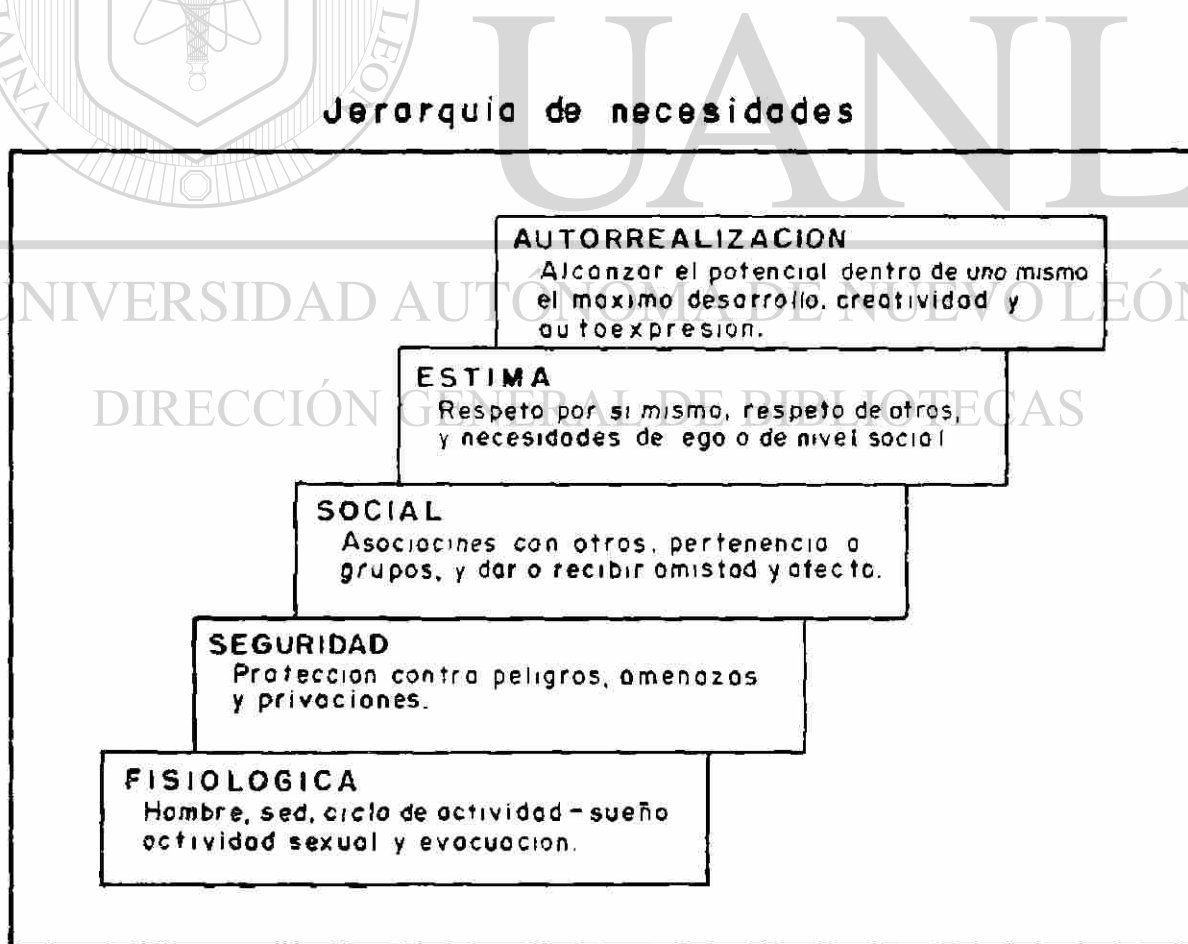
UANL
UNIVERSIDAD AUTÓNOMA DE NUEVO LEÓN
DIRECCIÓN GENERAL DE BIBLIOTECAS

Jerarquia de necesidades

AUTORREALIZACION
Alcanzar el potencial dentro de uno mismo el maximo desarrollo, creatividad y autoexpresion.

ESTIMA
Respeto por si mismo, respeto de otros, y necesidades de ego o de nivel social

SOCIAL
Asociacines con otros, pertenencia a grupos, y dar o recibir amistad y afecto.

SEGURIDAD
Proteccion contra peligros, amenazas y privaciones.

FISIOLOGICA
Hombre, sed, ciclo de actividad - sueño actividad sexual y evacuacion.